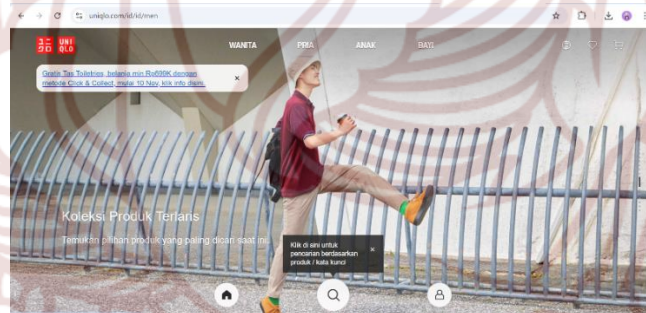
uniqlo.com/id/id/men

ユニクロ UNIQLO

WANITA PRIA ANAK BAYI

Gratis Tas Toiletries, belanja min Rp699K dengan metode Click & Collect, mulai 10 Nov, klik info disini.

×

Koleksi Produk Terlaris

Temukan pilihan produk yang paling dicari saat ini

Klik di sini untuk pencarian berdasarkan produk / kata kunci

×